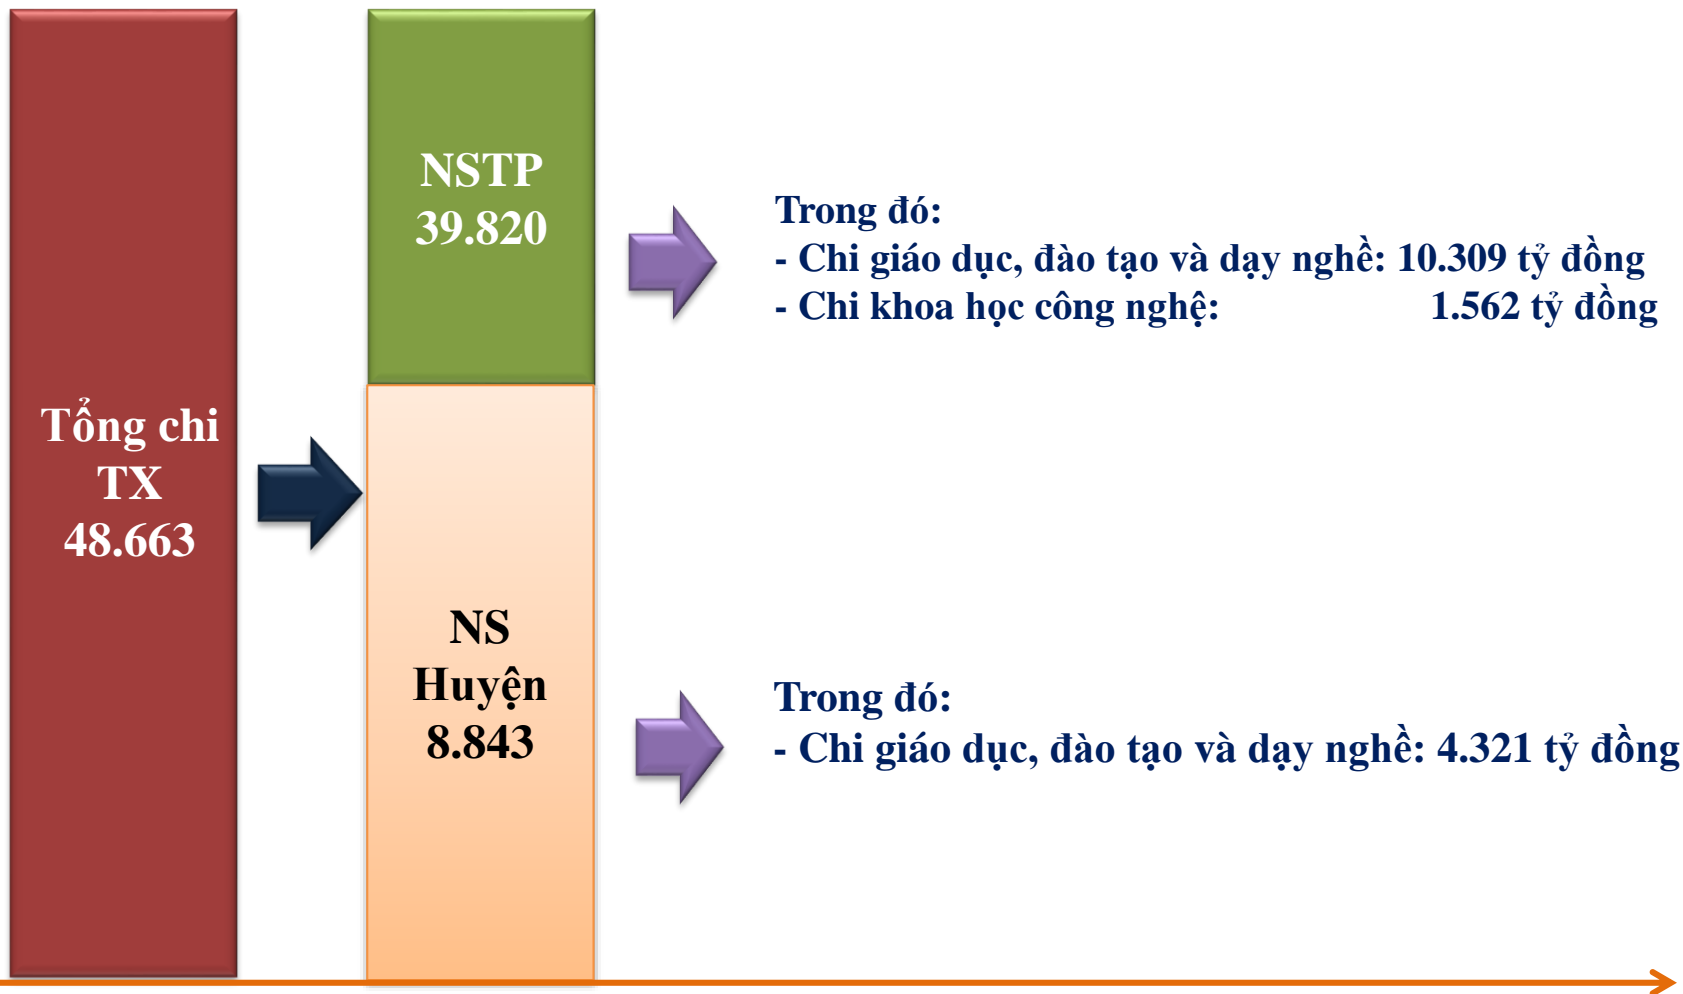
Tổng chi TX 48.663

NSTP 39.820

Trong đó:
- Chi giáo dục, đào tạo và dạy nghề: 10.309 tỷ đồng
- Chi khoa học công nghệ: 1.562 tỷ đồng

NS Huyện 8.843

Trong đó:
- Chi giáo dục, đào tạo và dạy nghề: 4.321 tỷ đồng